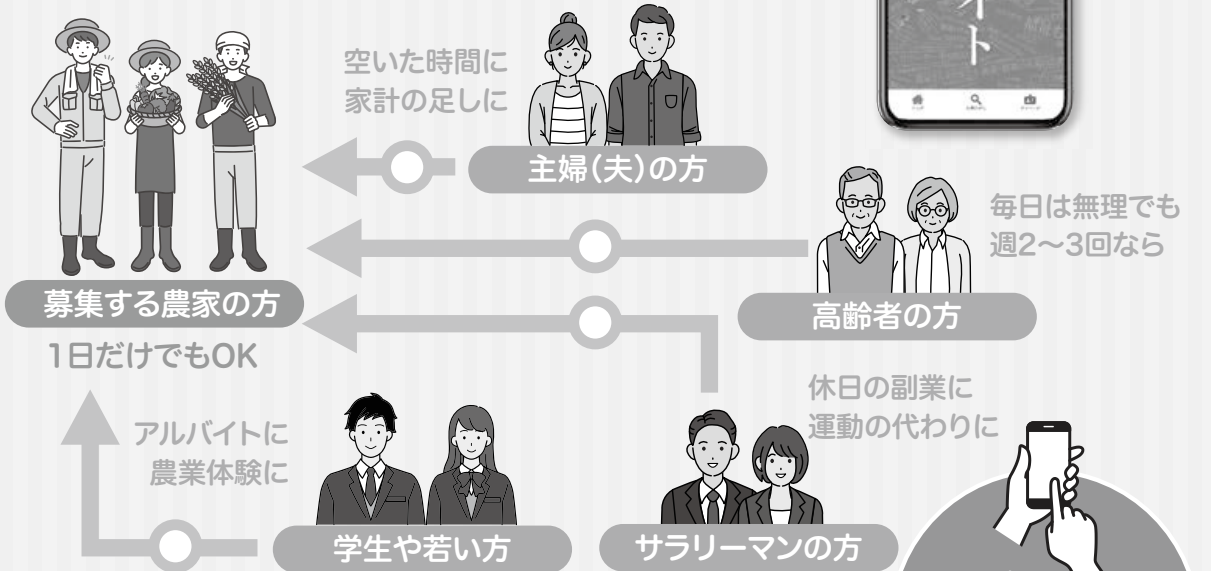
イト

空いた時間に
家計の足しに

主婦(夫)の方

毎日は無理でも
週2〜3回なら

高齢者の方

募集する農家の方

1日だけでもOK

休日の副業に
運動の代わりに

アルバイトに
農業体験に

学生や若い方

サラリーマンの方